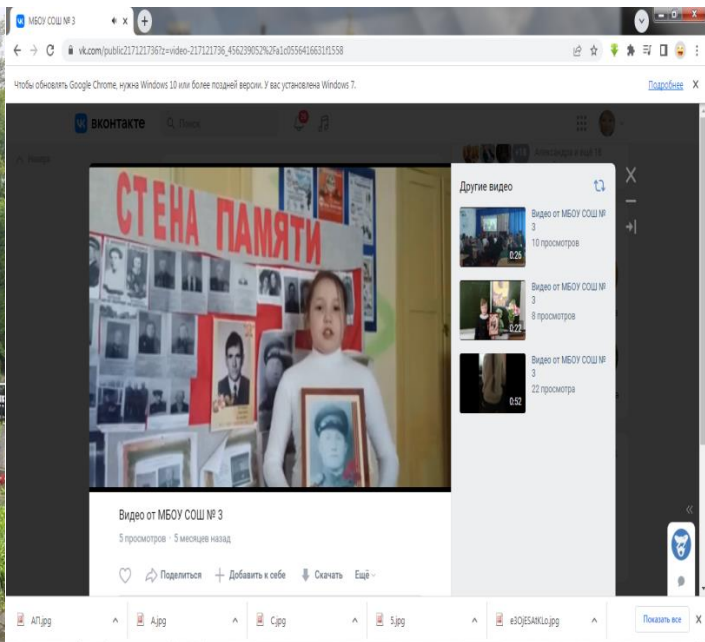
МБОУ СОШ № 3

vk.com/public217121736?z=video-217121736_456239052%2Fa1c0556416631f1558

Чтобы обновлять Google Chrome, нужна Windows 10 или более поздней версии. У вас установлена Windows 7.

Подробнее

вконтакте

Поиск

Назад

Александра и ещё 18

СТЕНА ПАМЯТИ

Другие видео

Видео от МБОУ СОШ № 3
10 просмотров
0:25

Видео от МБОУ СОШ № 3
8 просмотров
0:22

Видео от МБОУ СОШ № 3
22 просмотра
0:52

Видео от МБОУ СОШ № 3

5 просмотров · 5 месяцев назад

Поделиться

Добавить к себе

Скачать

Ещё

АП.jpg

А.jpg

С.jpg

5.jpg

e3OjESAtKLo.jpg

Показать все